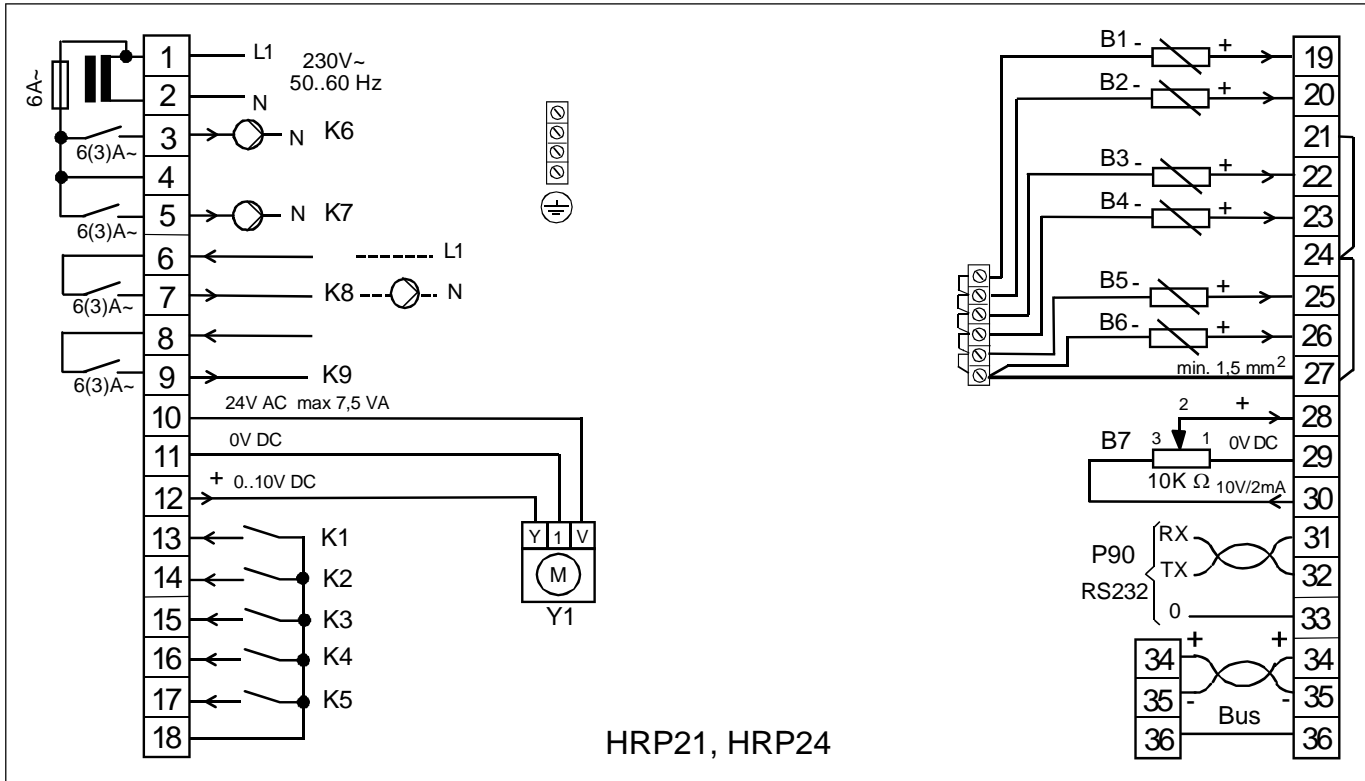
6A~

1 L1 230V~ 50..60 Hz
2 N
3 N K6
6(3)A~
4
5 N K7
6(3)A~
6 L1
7 K8 N
6(3)A~
8
9 K9
6(3)A~
10 24V AC max 7,5 VA
11 0V DC
12 + 0..10V DC
13 K1
14 K2
15 K3
16 K4
17 K5
18

Y 1 V
M
Y1

HRP21, HRP24

B1 - + 19
B2 - + 20
21
B3 - + 22
B4 - + 23
24
B5 - + 25
B6 - + 26
min. 1,5 mm$^2$ 27
2 + 28
B7 3 1 0V DC 29
10K Ω 10V/2mA 30
P90 RX 31
TX 32
RS232 0 33
34 + + 34
35 - - 35
Bus
36 36